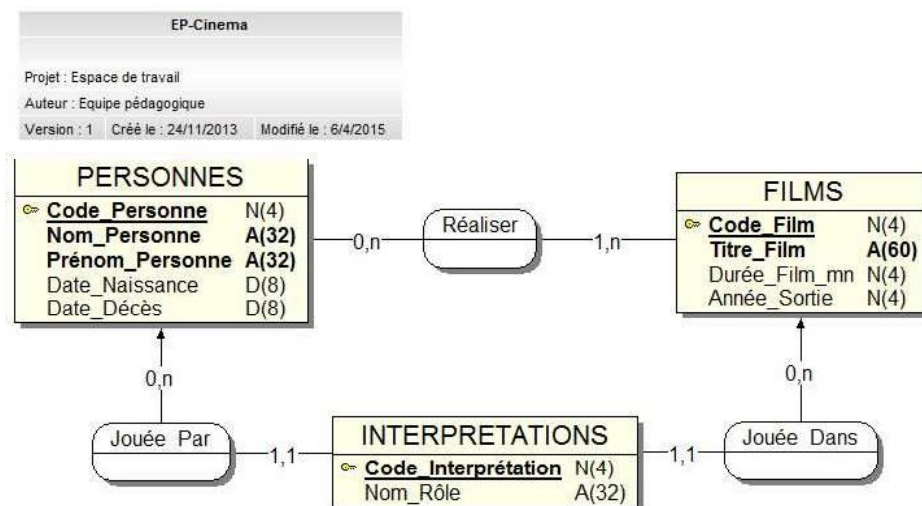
EP-Cinema

Projet : Espace de travail

Auteur : Equipe pédagogique

Version : 1 Créé le : 24/11/2013 Modifié le : 6/4/2015

PERSONNES

| | |
|---|---|
| Code_Personne | N(4) |
| Nom_Personne | A(32) |
| Prénom_Personne | A(32) |
| Date_Naissance | D(8) |
| Date_Décès | D(8) |

0,n

Réaliser

1,n

FILMS

| | |
|---|---|
| Code_Film | N(4) |
| Titre_Film | A(60) |
| Durée_Film_mn | N(4) |
| Année_Sortie | N(4) |

0,n

0,n

Jouée Par

1,1

INTERPRETATIONS

| | |
|---|---|
| Code_Interprétation | N(4) |
| Nom_Rôle | A(32) |

1,1

Jouée Dans